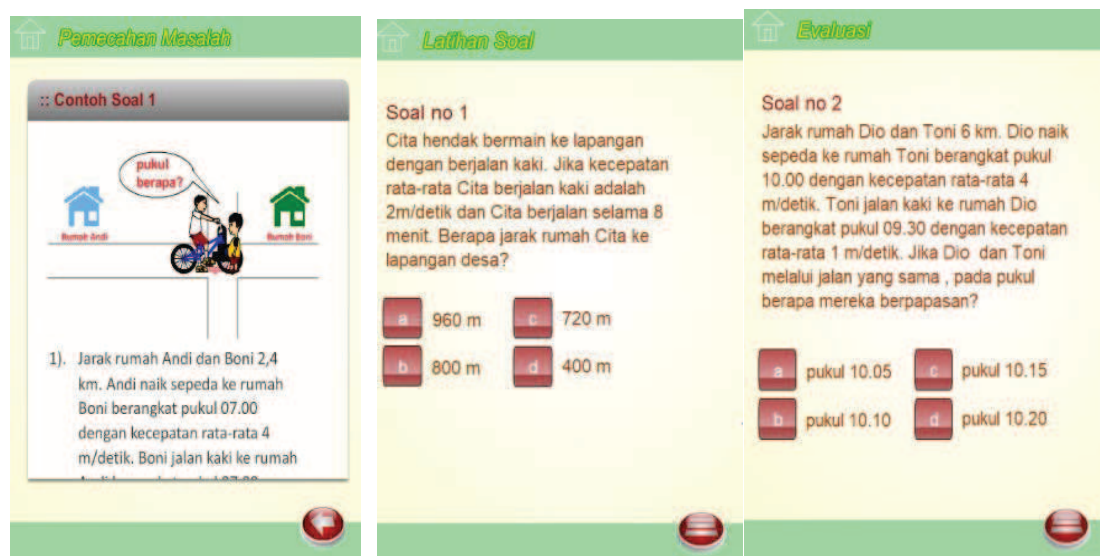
Pemecahan Masalah

:: Contoh Soal 1

pukul berapa?

Rumah Andi

Rumah Boni

1). Jarak rumah Andi dan Boni 2,4 km. Andi naik sepeda ke rumah Boni berangkat pukul 07.00 dengan kecepatan rata-rata 4 m/detik. Boni jalan kaki ke rumah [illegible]

Latihan Soal

Soal no 1
Cita hendak bermain ke lapangan dengan berjalan kaki. Jika kecepatan rata-rata Cita berjalan kaki adalah 2m/detik dan Cita berjalan selama 8 menit. Berapa jarak rumah Cita ke lapangan desa?

a 960 m
c 720 m
b 800 m
d 400 m

Evaluasi

Soal no 2
Jarak rumah Dio dan Toni 6 km. Dio naik sepeda ke rumah Toni berangkat pukul 10.00 dengan kecepatan rata-rata 4 m/detik. Toni jalan kaki ke rumah Dio berangkat pukul 09.30 dengan kecepatan rata-rata 1 m/detik. Jika Dio dan Toni melalui jalan yang sama , pada pukul berapa mereka berpapasan?

a pukul 10.05
c pukul 10.15
b pukul 10.10
d pukul 10.20